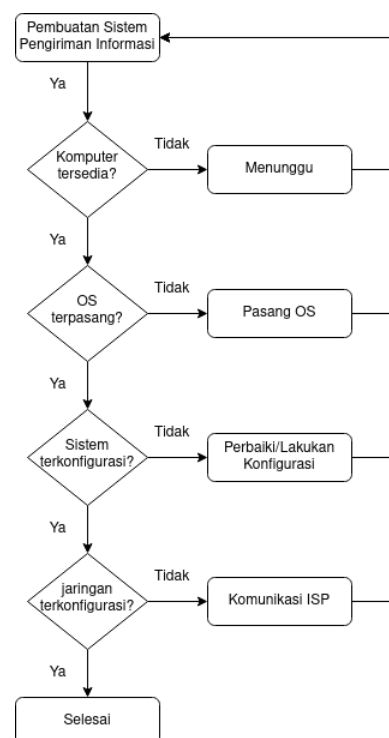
Pembuatan Sistem Pengiriman Informasi

Ya

Komputer tersedia?

Tidak

Menunggu

Ya

OS terpasang?

Tidak

Pasang OS

Ya

Sistem terkonfigurasi?

Tidak

Perbaiki/Lakukan Konfigurasi

Ya

jaringan terkonfigurasi?

Tidak

Komunikasi ISP

Ya

Selesai